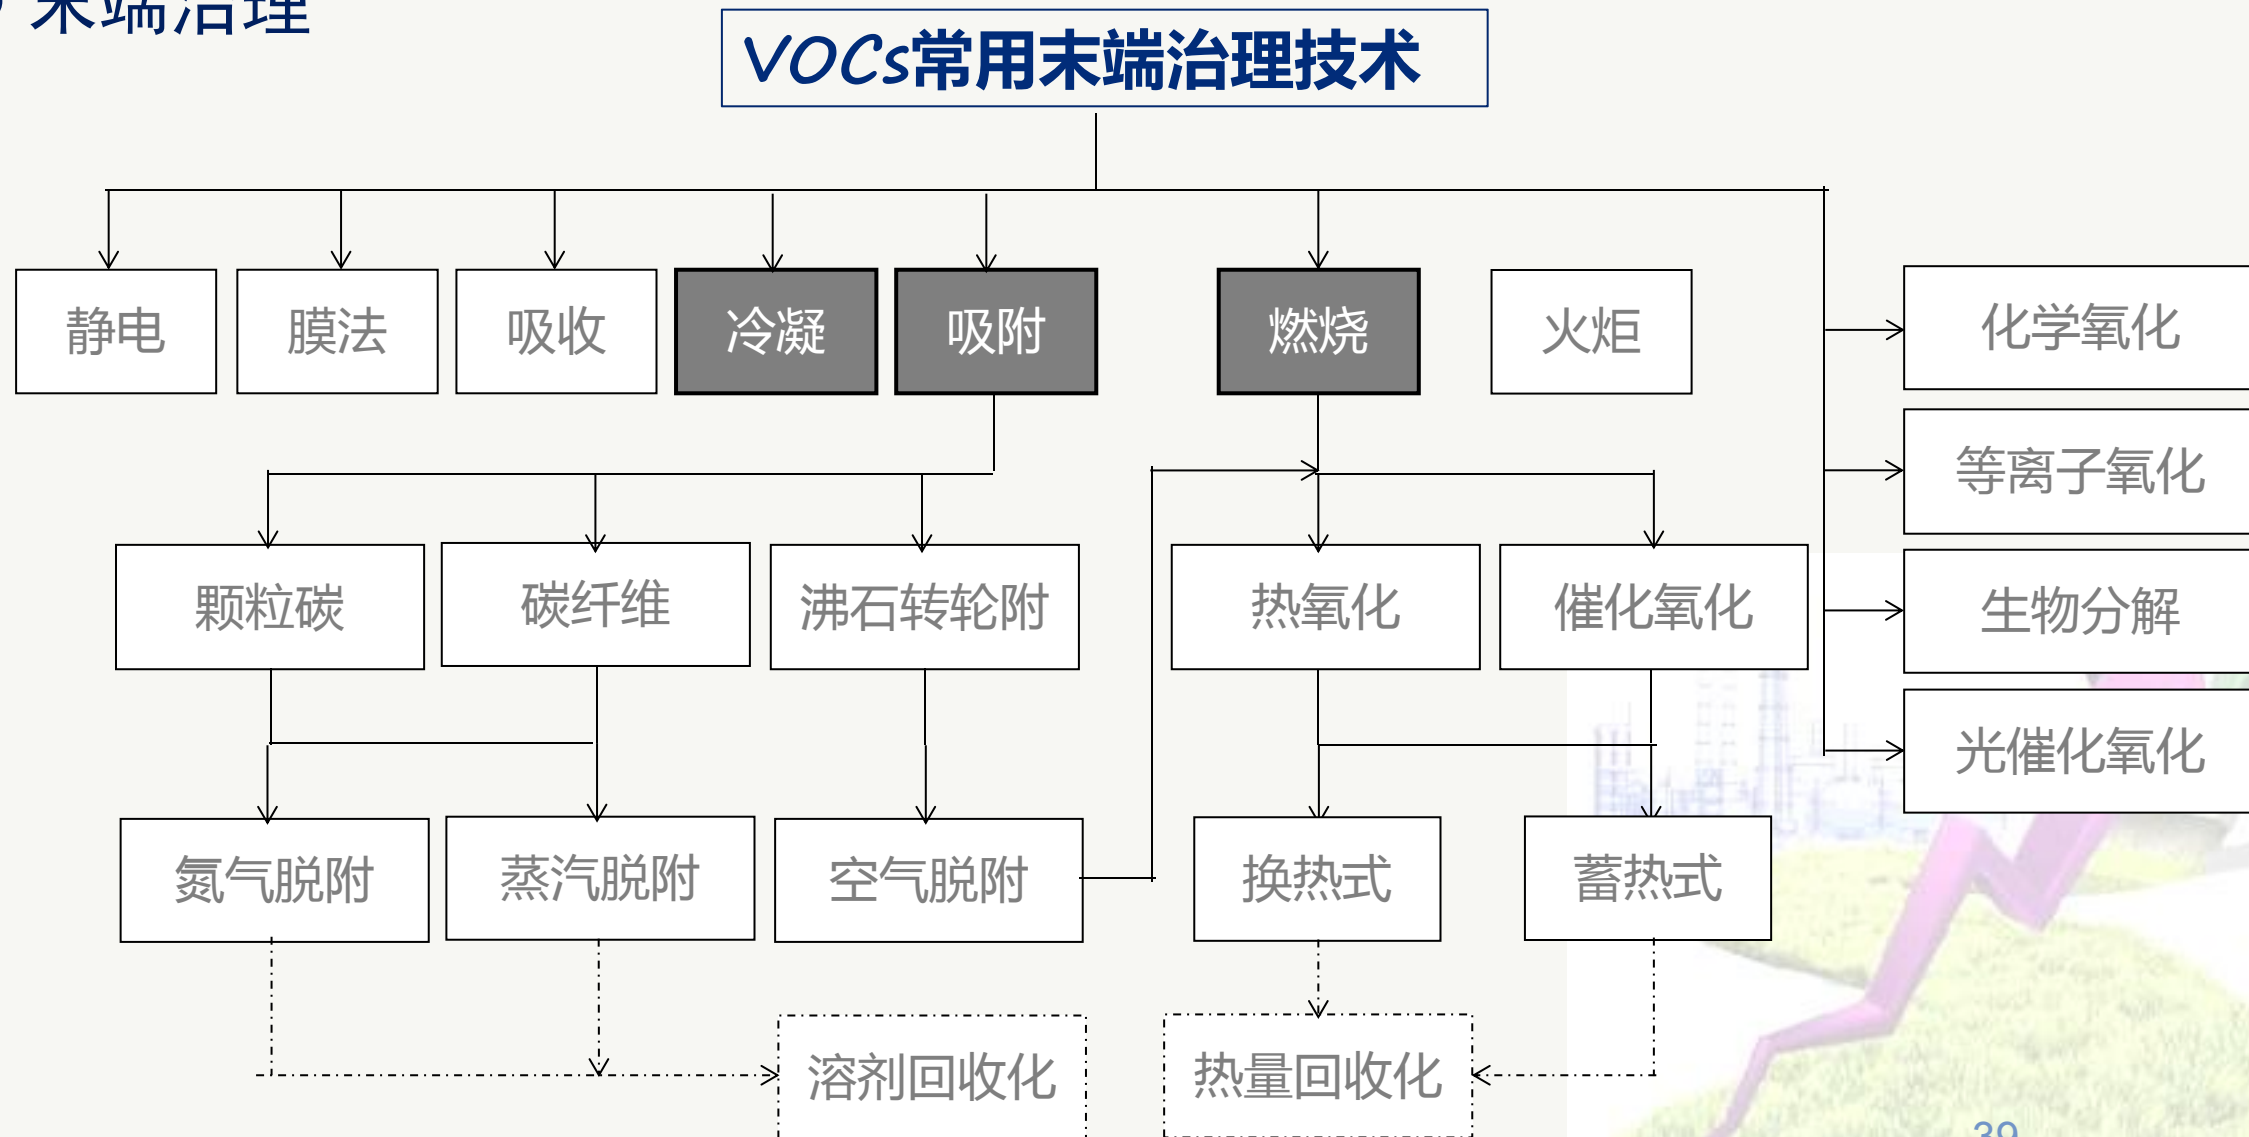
末端治理

VOCs常用末端治理技术

静电
膜法
吸收
冷凝
吸附
燃烧
火炬
化学氧化
等离子氧化
生物分解
光催化氧化

颗粒碳
碳纤维
沸石转轮附
热氧化
催化氧化

氮气脱附
蒸汽脱附
空气脱附
换热式
蓄热式

溶剂回收化
热量回收化

39